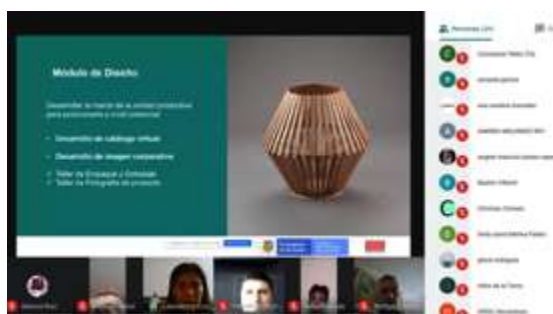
Módulo de Diseño

Desarrollar la marca de la unidad productiva para posicionarla a nivel comercial.

• Desarrollo de catálogo virtual

• Desarrollo de imagen corporativa

• Taller de Empaque y Embalaje
• Taller de Fotografía de producto

Personas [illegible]

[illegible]